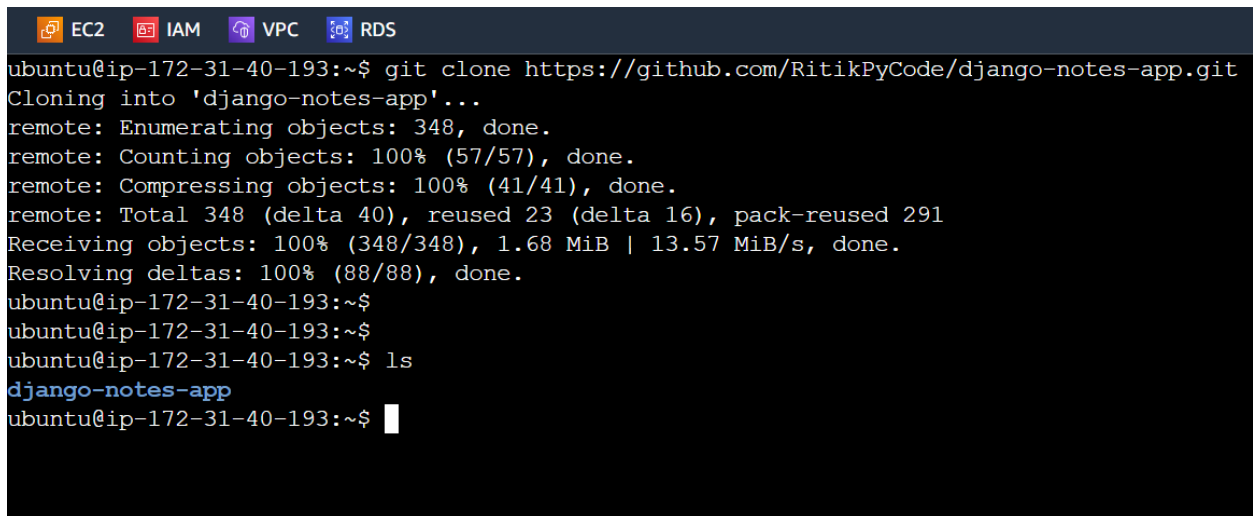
EC2 IAM VPC RDS

ubuntu@ip-172-31-40-193:~$ git clone https://github.com/RitikPyCode/django-notes-app.git
Cloning into 'django-notes-app'...
remote: Enumerating objects: 348, done.
remote: Counting objects: 100% (57/57), done.
remote: Compressing objects: 100% (41/41), done.
remote: Total 348 (delta 40), reused 23 (delta 16), pack-reused 291
Receiving objects: 100% (348/348), 1.68 MiB | 13.57 MiB/s, done.
Resolving deltas: 100% (88/88), done.
ubuntu@ip-172-31-40-193:~$
ubuntu@ip-172-31-40-193:~$
ubuntu@ip-172-31-40-193:~$ ls
django-notes-app
ubuntu@ip-172-31-40-193:~$